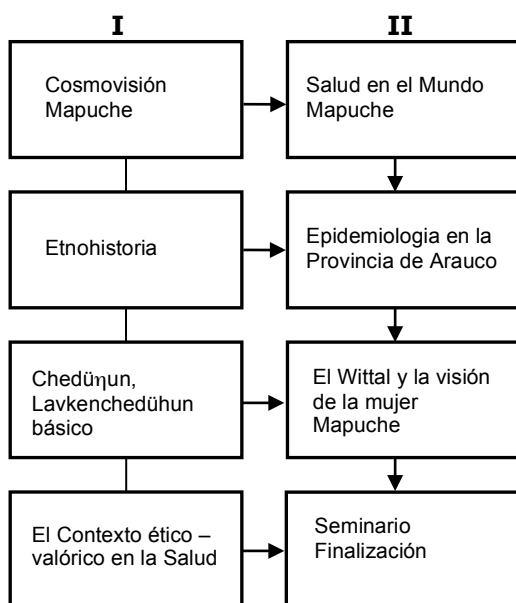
I

II

Cosmovisión Mapuche

Salud en el Mundo Mapuche

Etnohistoria

Epidemiologia en la Provincia de Arauco

Chedüηun, Lavkenchedühun básico

El Wittal y la visión de la mujer Mapuche

El Contexto ético – valórico en la Salud

Seminario Finalización